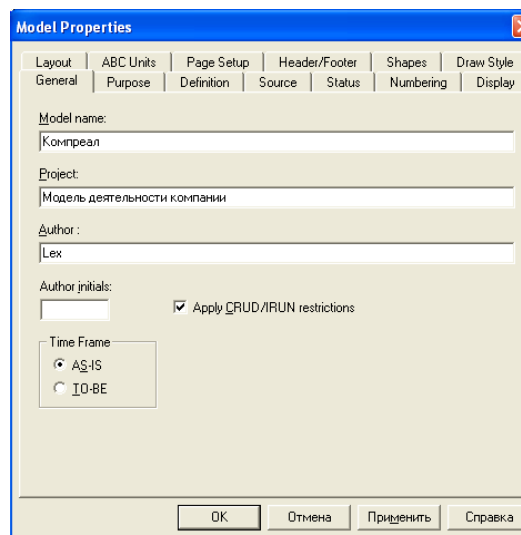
Model Properties

Layout | ABC Units | Page Setup | Header/Footer | Shapes | Draw Style
General | Purpose | Definition | Source | Status | Numbering | Display

Model name:
Компреал

Project:
Модель деятельности компании

Author :
Lex

Author initials:

Apply CRUD/IRUN restrictions

Time Frame
AS-IS
TO-BE

OK | Отмена | Применить | Справка